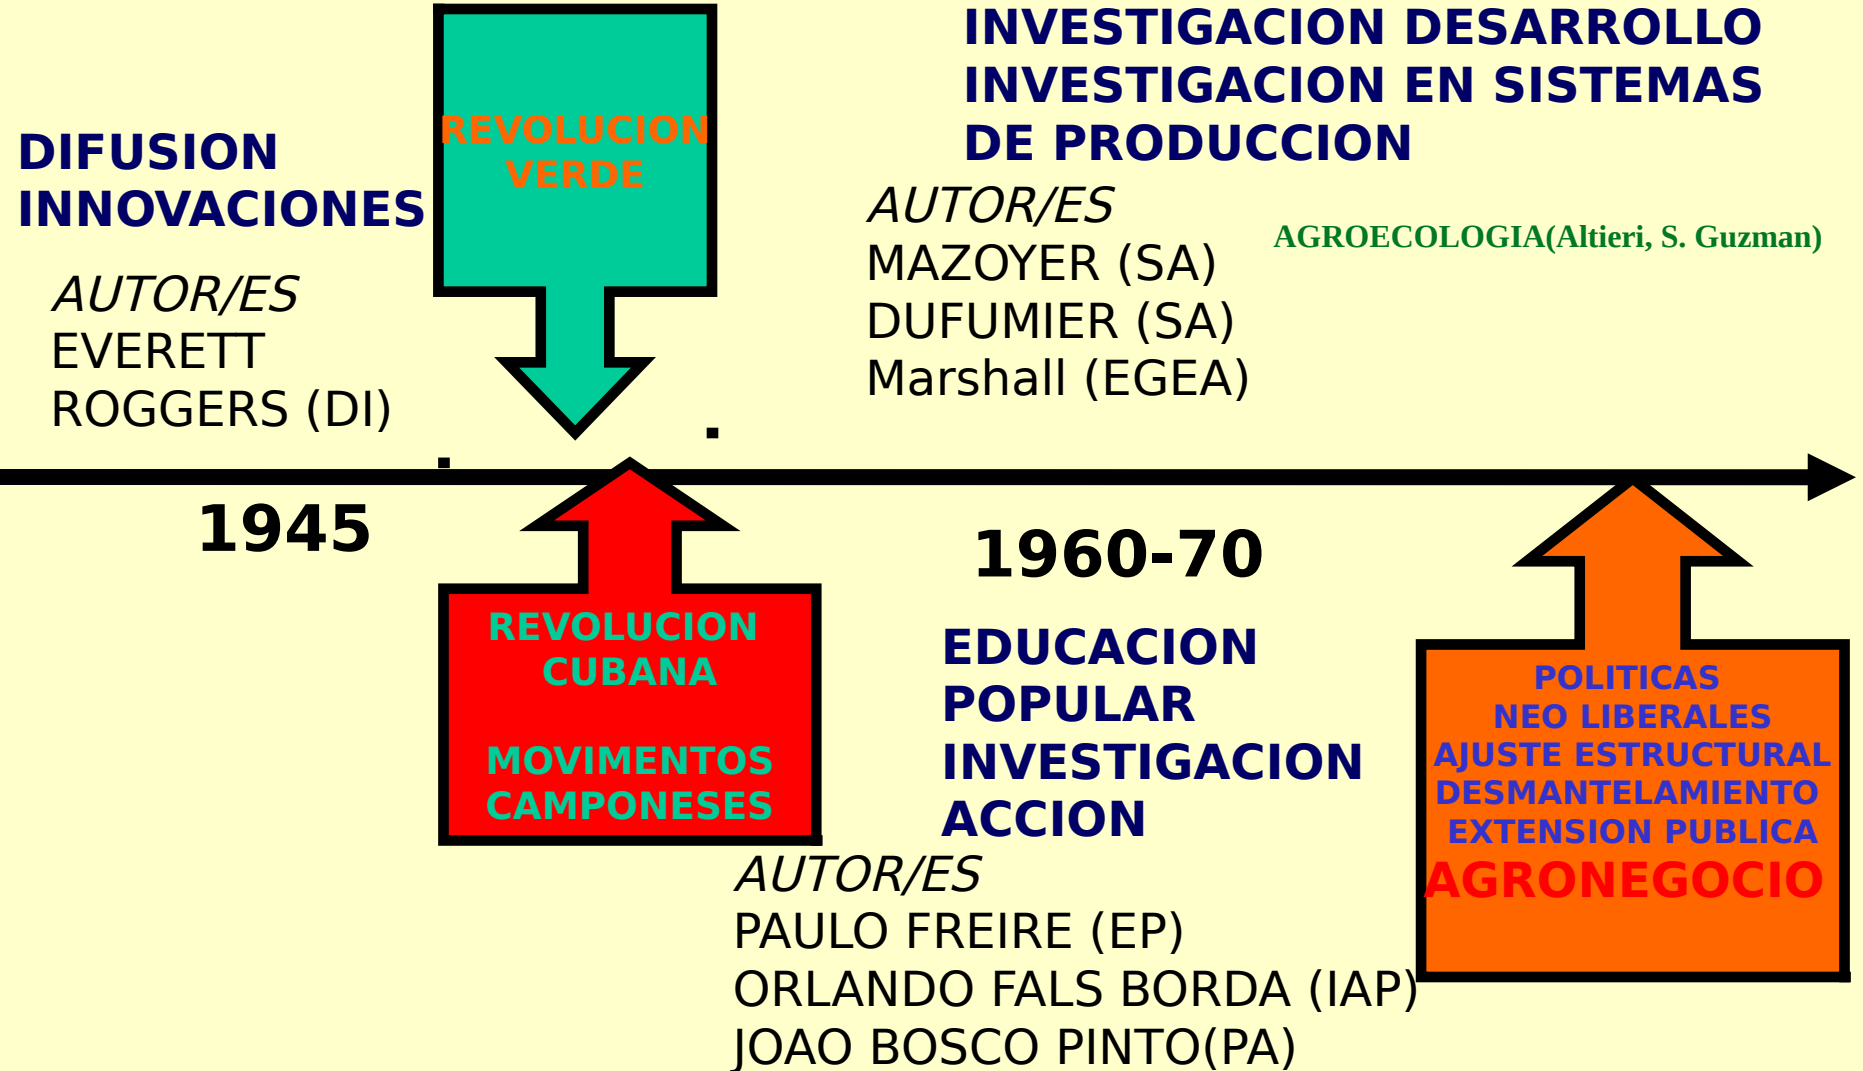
DIFUSION INNOVACIONES

AUTOR/ES
EVERETT
ROGGERS (DI)

REVOLUCION VERDE

INVESTIGACION DESARROLLO
INVESTIGACION EN SISTEMAS DE PRODUCCION

AUTOR/ES
MAZOYER (SA)
DUFUMIER (SA)
Marshall (EGEA)

AGROECOLOGIA(Altieri, S. Guzman)

1945

1960-70

REVOLUCION CUBANA

MOVIMENTOS CAMPONESES

EDUCACION POPULAR
INVESTIGACION ACCION

AUTOR/ES
PAULO FREIRE (EP)
ORLANDO FALS BORDA (IAP)
JOAO BOSCO PINTO(PA)

POLITICAS
NEO LIBERALES
AJUSTE ESTRUCTURAL
DESMANTELAMIENTO
EXTENSION PUBLICA
AGRONEGOCIO